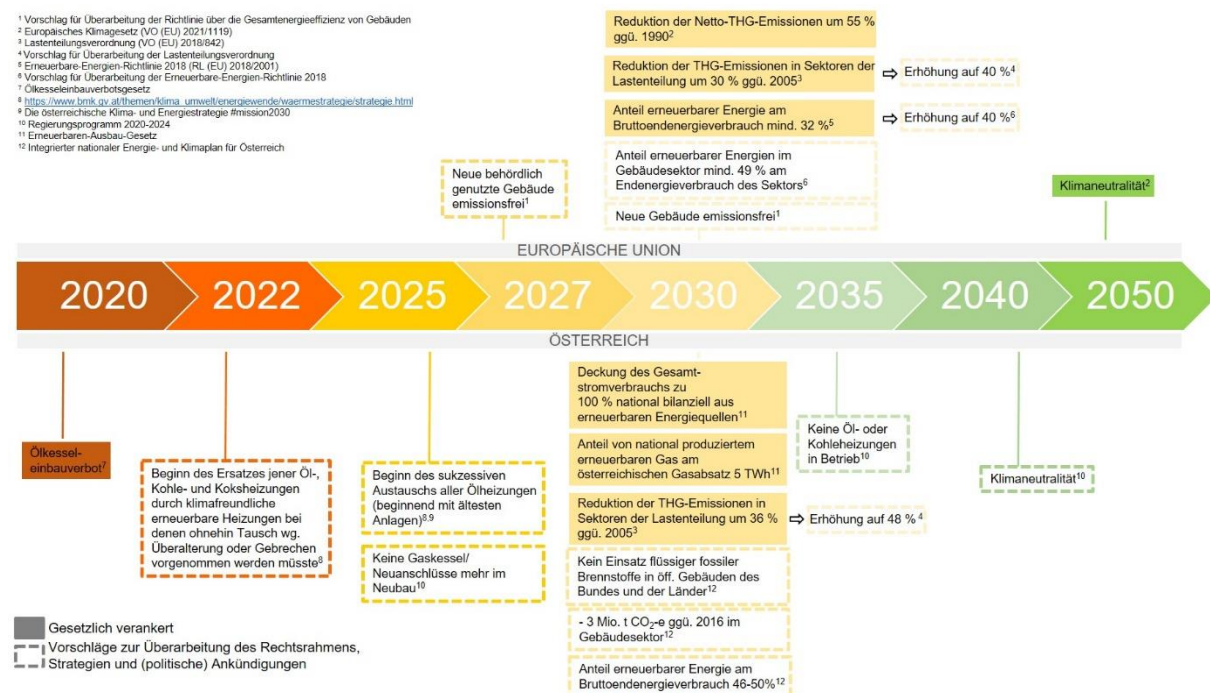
$^1$ Vorschlag für Überarbeitung der Richtlinie über die Gesamtenergieeffizienz von Gebäuden
$^2$ Europäisches Klimagesetz (VO (EU) 2021/1119)
$^3$ Lastenteilungsverordnung (VO (EU) 2018/842)
$^4$ Vorschlag für Überarbeitung der Lastenteilungsverordnung
$^5$ Erneuerbare-Energien-Richtlinie 2018 (RL (EU) 2018/2001)
$^6$ Vorschlag für Überarbeitung der Erneuerbare-Energien-Richtlinie 2018
$^7$ Ölkesseleinbauverbotsgesetz
$^8$ https://www.bmk.gv.at/themen/klima_umwelt/energiewende/waermestrategie/strategie.html
$^9$ Die österreichische Klima- und Energiestrategie #mission2030
$^{10}$ Regierungsprogramm 2020-2024
$^{11}$ Erneuerbaren-Ausbau-Gesetz
$^{12}$ Integrierter nationaler Energie- und Klimaplan für Österreich

Reduktion der Netto-THG-Emissionen um 55 % ggü. 1990$^2$

Reduktion der THG-Emissionen in Sektoren der Lastenteilung um 30 % ggü. 2005$^3$

⇨ Erhöhung auf 40 %$^4$

Anteil erneuerbarer Energie am Bruttoendenergieverbrauch mind. 32 %$^5$

⇨ Erhöhung auf 40 %$^6$

Anteil erneuerbarer Energien im Gebäudesektor mind. 49 % am Endenergieverbrauch des Sektors$^6$

Neue Gebäude emissionsfrei$^1$

Neue behördlich genutzte Gebäude emissionsfrei$^1$

Klimaneutralität$^2$

EUROPÄISCHE UNION

2020 2022 2025 2027 2030 2035 2040 2050

ÖSTERREICH

Ölkessel-einbauverbot$^7$

Beginn des Ersatzes jener Öl-, Kohle- und Koksheizungen durch klimafreundliche erneuerbare Heizungen bei denen ohnehin Tausch wg. Überalterung oder Gebrechen vorgenommen werden müsste$^8$

Beginn des sukzessiven Austauschs aller Ölheizungen (beginnend mit ältesten Anlagen)$^{8,9}$

Keine Gaskessel/ Neuanschlüsse mehr im Neubau$^{10}$

Deckung des Gesamtstromverbrauchs zu 100 % national bilanziell aus erneuerbaren Energiequellen$^{11}$

Anteil von national produziertem erneuerbaren Gas am österreichischen Gasabsatz 5 TWh$^{11}$

Reduktion der THG-Emissionen in Sektoren der Lastenteilung um 36 % ggü. 2005$^3$

⇨ Erhöhung auf 48 %$^4$

Kein Einsatz flüssiger fossiler Brennstoffe in öff. Gebäuden des Bundes und der Länder$^{12}$

- 3 Mio. t $CO_2$-e ggü. 2016 im Gebäudesektor$^{12}$

Anteil erneuerbarer Energie am Bruttoendenergieverbrauch 46-50%$^{12}$

Keine Öl- oder Kohleheizungen in Betrieb$^{10}$

Klimaneutralität$^{10}$

Gesetzlich verankert

Vorschläge zur Überarbeitung des Rechtsrahmens, Strategien und (politische) Ankündigungen